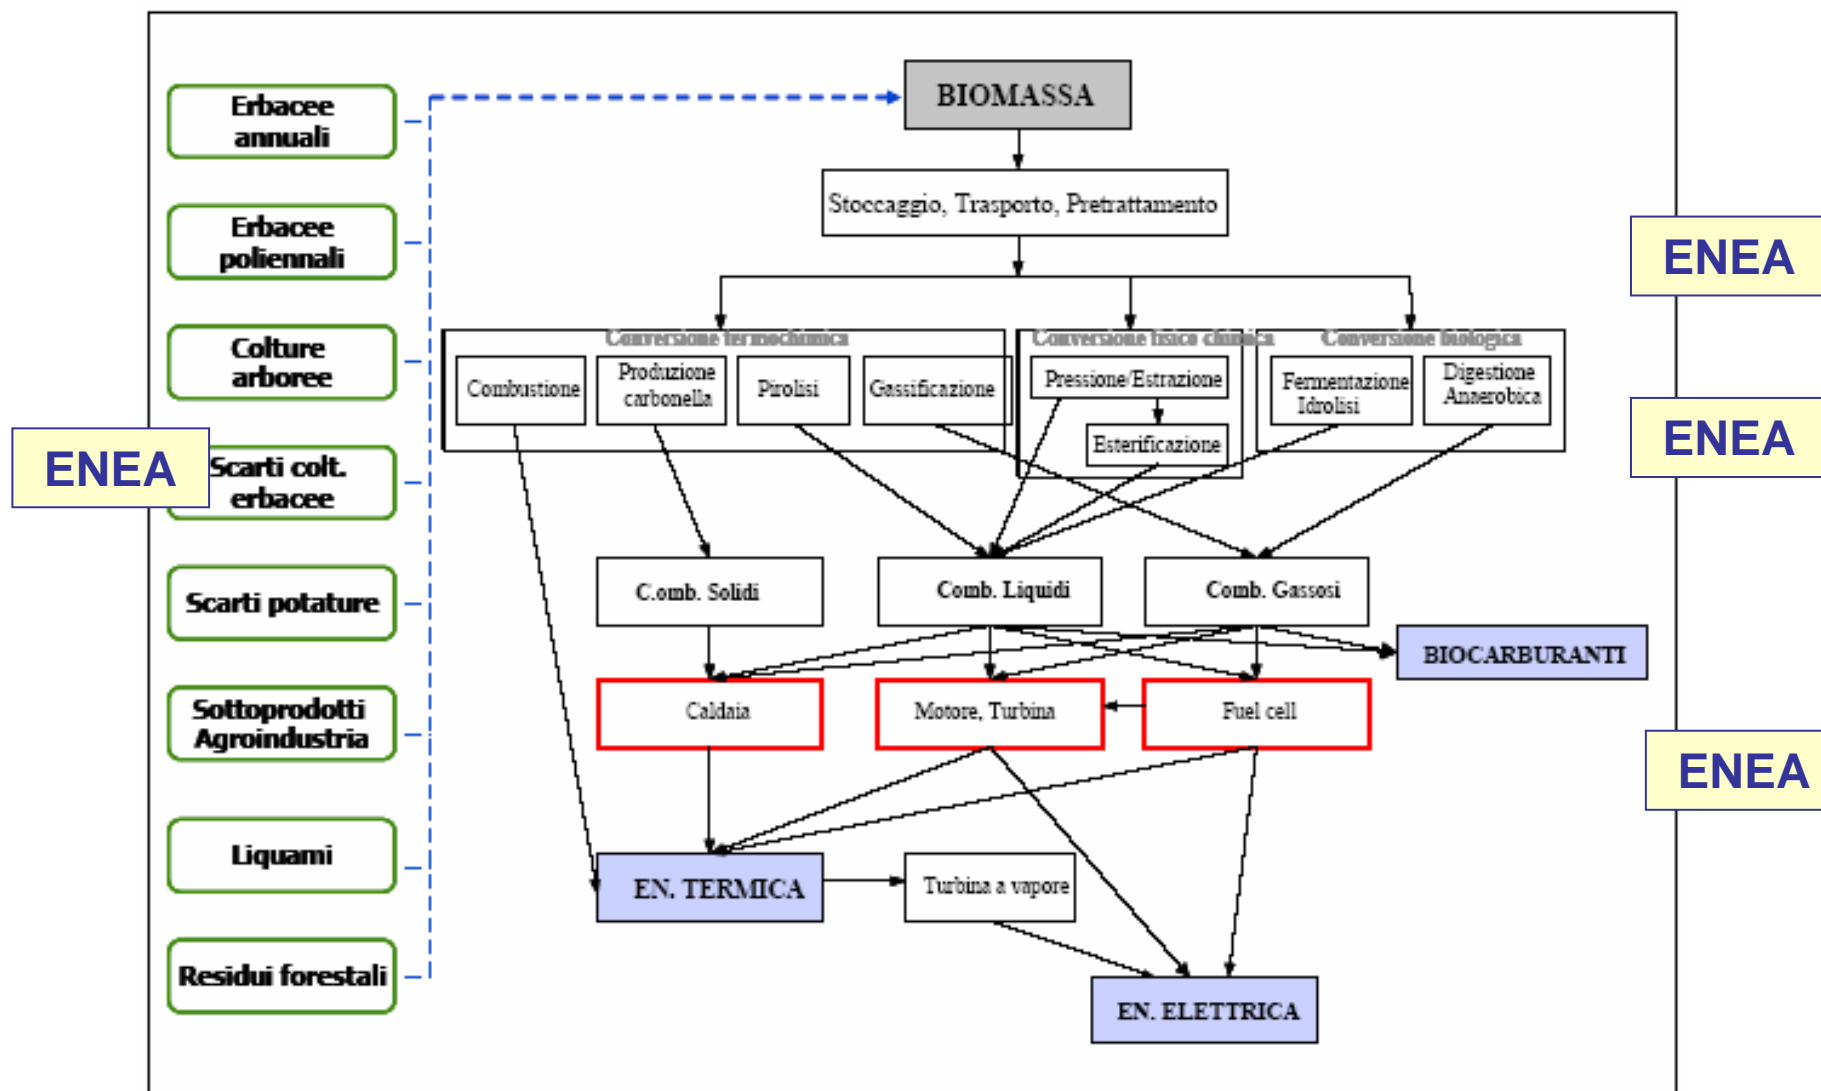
Erbacee annuali

Erbacee poliennali

Colture arboree

Scarti colt. erbacee

Scarti potature

Sottoprodotti Agroindustria

Liquami

Residui forestali

ENEA

BIOMASSA

Stoccaggio, Trasporto, Pretrattamento

ENEA

Conversione termochimica

Combustione

Produzione carbonella

Pirolisi

Gassificazione

Conversione fisico chimica

Pressione/Estrazione

Esterificazione

Conversione biologica

Fermentazione Idrolisi

Digestione Anaerobica

ENEA

C.omb. Solidi

Comb. Liquidi

Comb. Gassosi

BIOCARBURANTI

Caldaia

Motore, Turbina

Fuel cell

ENEA

EN. TERMICA

Turbina a vapore

EN. ELETTRICA